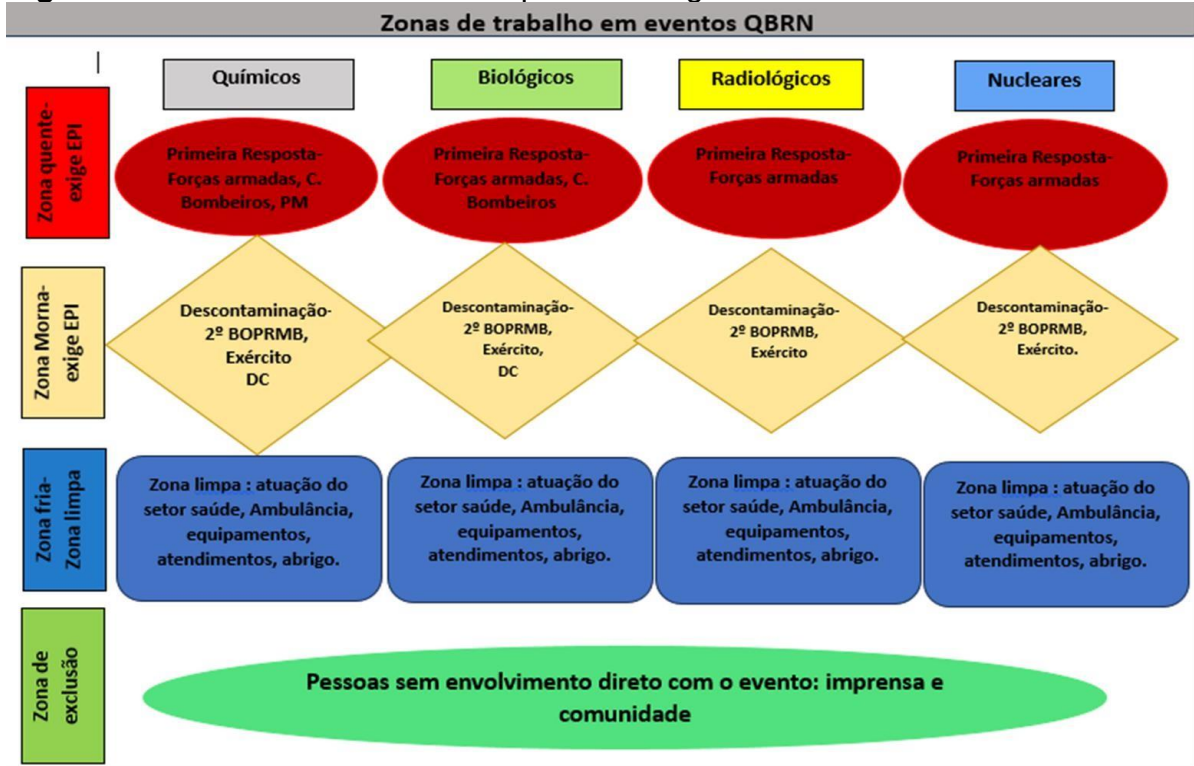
Zonas de trabalho em eventos QBRN

Químicos

Biológicos

Radiológicos

Nucleares

Zona quente-exige EPI

Primeira Resposta-Forças armadas, C. Bombeiros, PM

Primeira Resposta-Forças armadas, C. Bombeiros

Primeira Resposta-Forças armadas

Primeira Resposta-Forças armadas

Zona Morna-exige EPI

Descontaminação-2º BOPRMB, Exército DC

Descontaminação-2º BOPRMB, Exército, DC

Descontaminação-2º BOPRMB, Exército

Descontaminação-2º BOPRMB, Exército.

Zona fria-Zona limpa

Zona limpa : atuação do setor saúde, Ambulância, equipamentos, atendimentos, abrigo.

Zona limpa : atuação do setor saúde, Ambulância, equipamentos, atendimentos, abrigo.

Zona limpa : atuação do setor saúde, Ambulância, equipamentos, atendimentos, abrigo.

Zona limpa : atuação do setor saúde, Ambulância, equipamentos, atendimentos, abrigo.

Zona de exclusão

Pessoas sem envolvimento direto com o evento: imprensa e comunidade